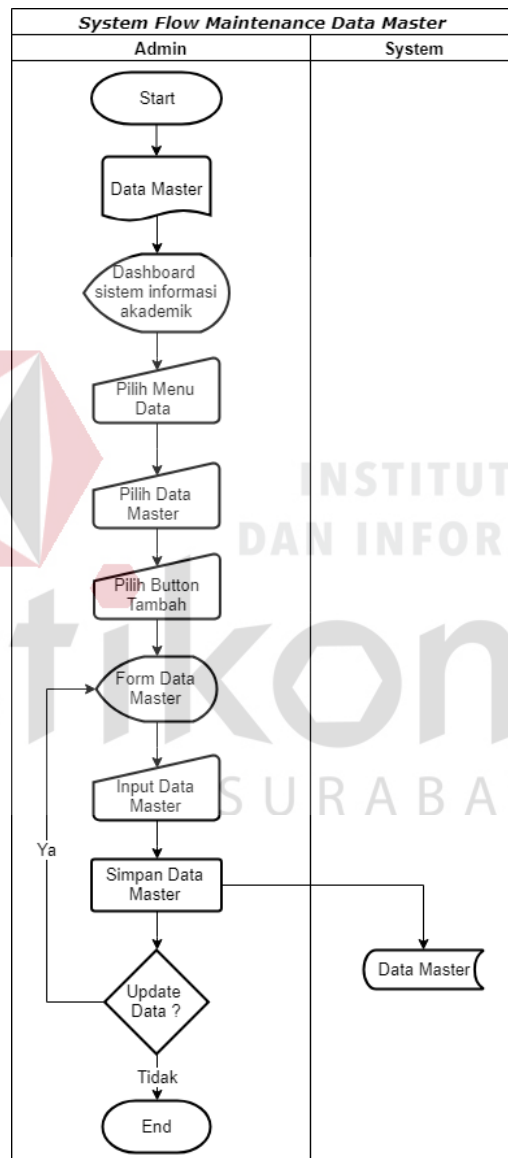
System Flow Maintenance Data Master

Admin

System

Start

Data Master

Dashboard sistem informasi akademik

Pilih Menu Data

Pilih Data Master

Pilih Button Tambah

Form Data Master

Input Data Master

Ya

Simpan Data Master

Data Master

Update Data ?

Tidak

End

INSTITUT
DAN INFOR
tikom
SURABA